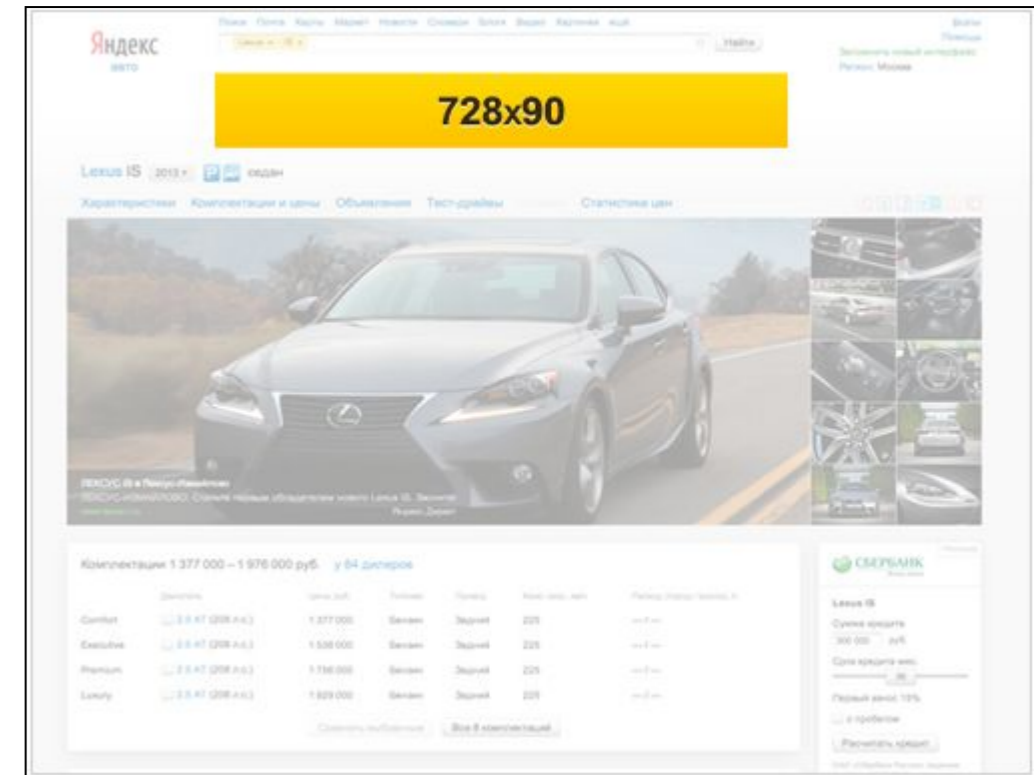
Яндекс
авто

Поиск Почта Карты Маркет Новости Словари Блоги Видео Картинки ещё

Найти

Войти
Помощь
Заполнить новый интерфейс
Регион: Москва

728x90

Lexus IS 2013 седан

Характеристики Комплектации и цены Объявления Тест-драйвы Статистика цен

ЛЕКСУС IS в Лексус-Измайлово
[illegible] Станьте первым обладателем нового Lexus IS. Звоните!
Яндекс.Директ

Комплектации 1 377 000 – 1 976 000 руб. у 64 дилеров

| | Двигатель | Цена, руб. | Топливо | Привод | Макс. скор., км/ч | Расход |
|---|---|---|---|---|---|---|
| Comfort | 2.5 AT (208 л.с.) | 1 377 000 | Бензин | Задний | 225 | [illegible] |
| Executive | 2.5 AT (208 л.с.) | 1 536 000 | Бензин | Задний | 225 | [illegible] |
| Premium | 2.5 AT (208 л.с.) | 1 736 000 | Бензин | Задний | 225 | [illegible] |
| Luxury | 2.5 AT (208 л.с.) | 1 929 000 | Бензин | Задний | 225 | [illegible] |

Сравнить выбранные Все 8 комплектаций

СБЕРБАНК
Lexus IS
Сумма кредита
300 000 руб.
Срок кредита мес.
36
Первый взнос 15%
с пробегом
Рассчитать кредит